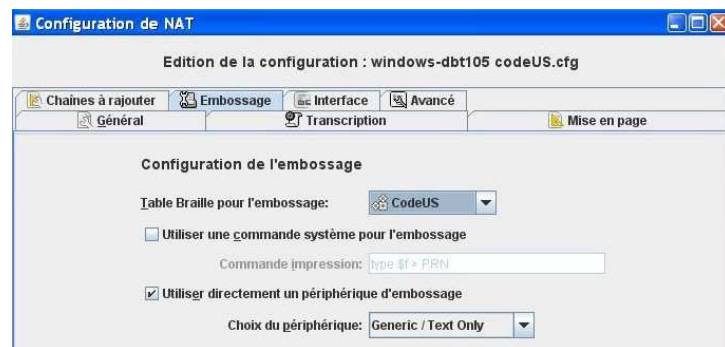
Configuration de NAT

Edition de la configuration : windows-dbt105 codeUS.cfg

Chaines à rajouter
Embossage
Interface
Avancé
Général
Transcription
Mise en page

Configuration de l'embossage

Table Braille pour l'embossage:
CodeUS

Utiliser une commande système pour l'embossage

Commande impression:
type $f > PRN

Utiliser directement un périphérique d'embossage

Choix du périphérique:
Generic / Text Only